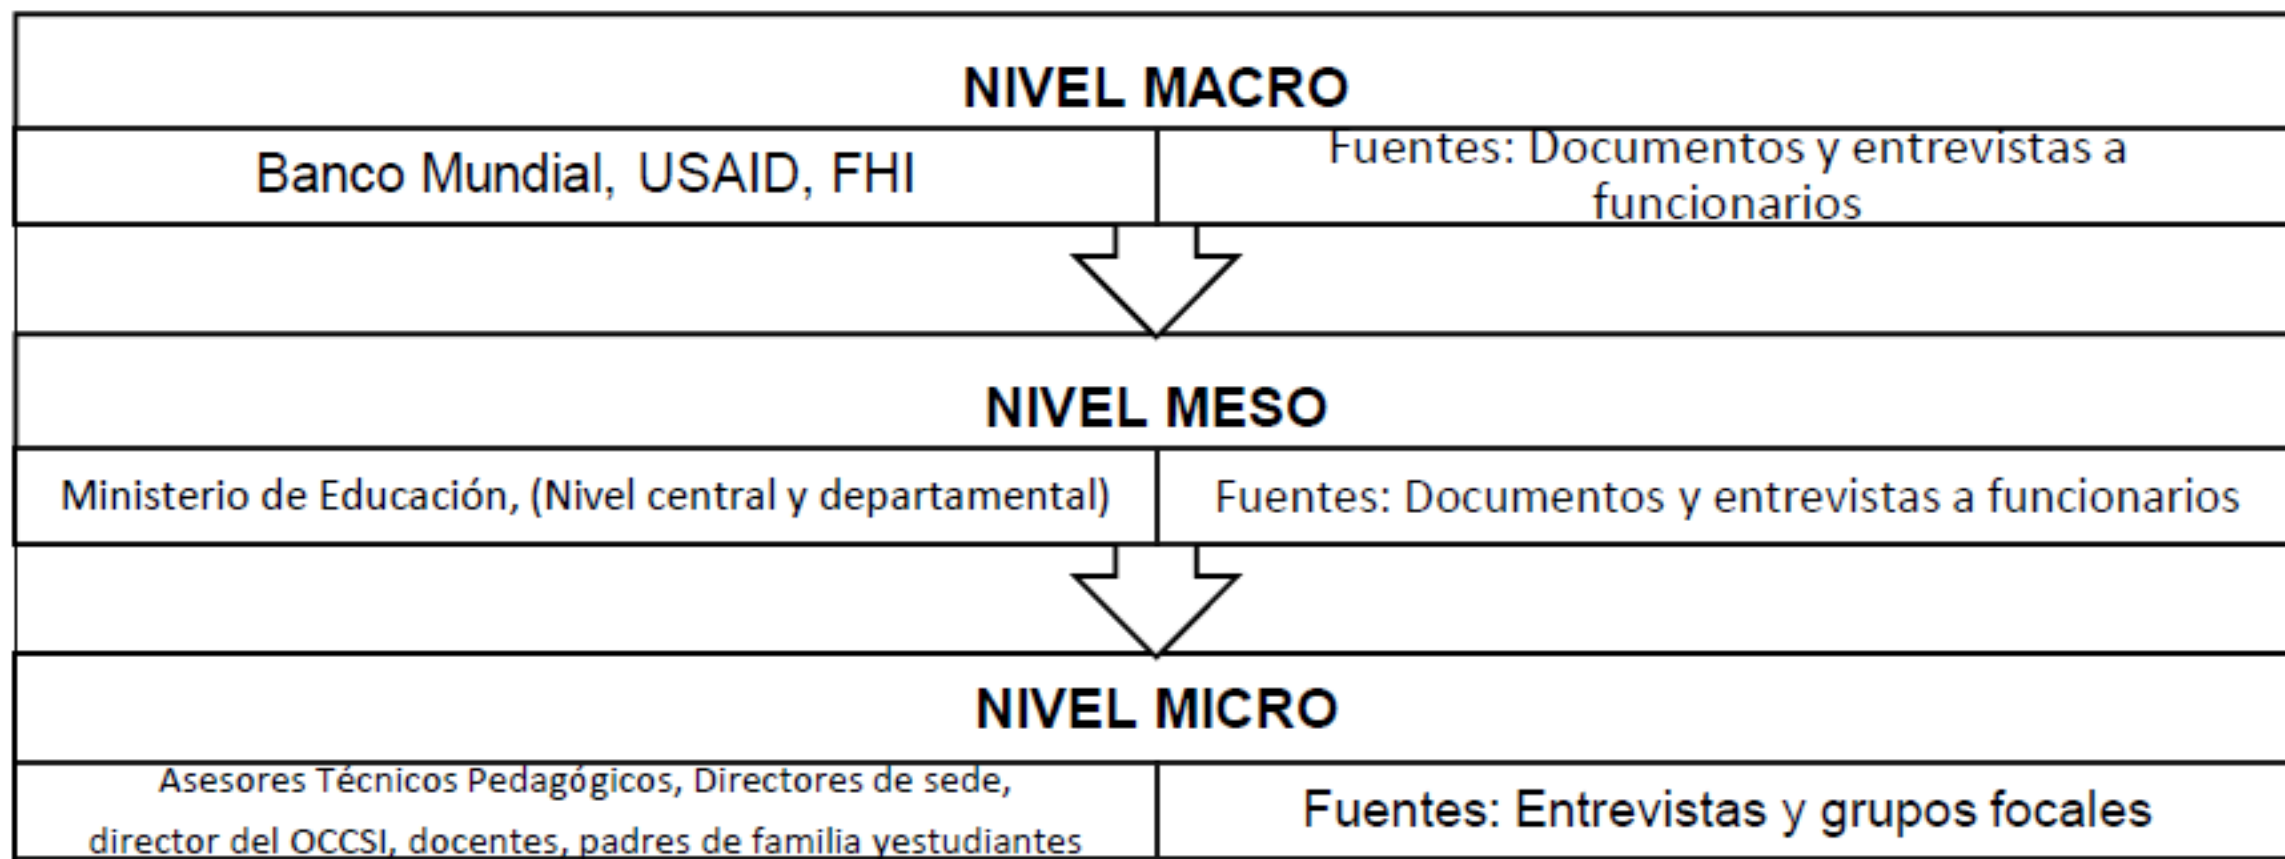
NIVEL MACRO

| Banco Mundial, USAID, FHI | Fuentes: Documentos y entrevistas a funcionarios |
|---|---|

NIVEL MESO

| Ministerio de Educación, (Nivel central y departamental) | Fuentes: Documentos y entrevistas a funcionarios |
|---|---|

NIVEL MICRO

| Asesores Técnicos Pedagógicos, Directores de sede, director del OCCSI, docentes, padres de familia yestudiantes | Fuentes: Entrevistas y grupos focales |
|---|---|